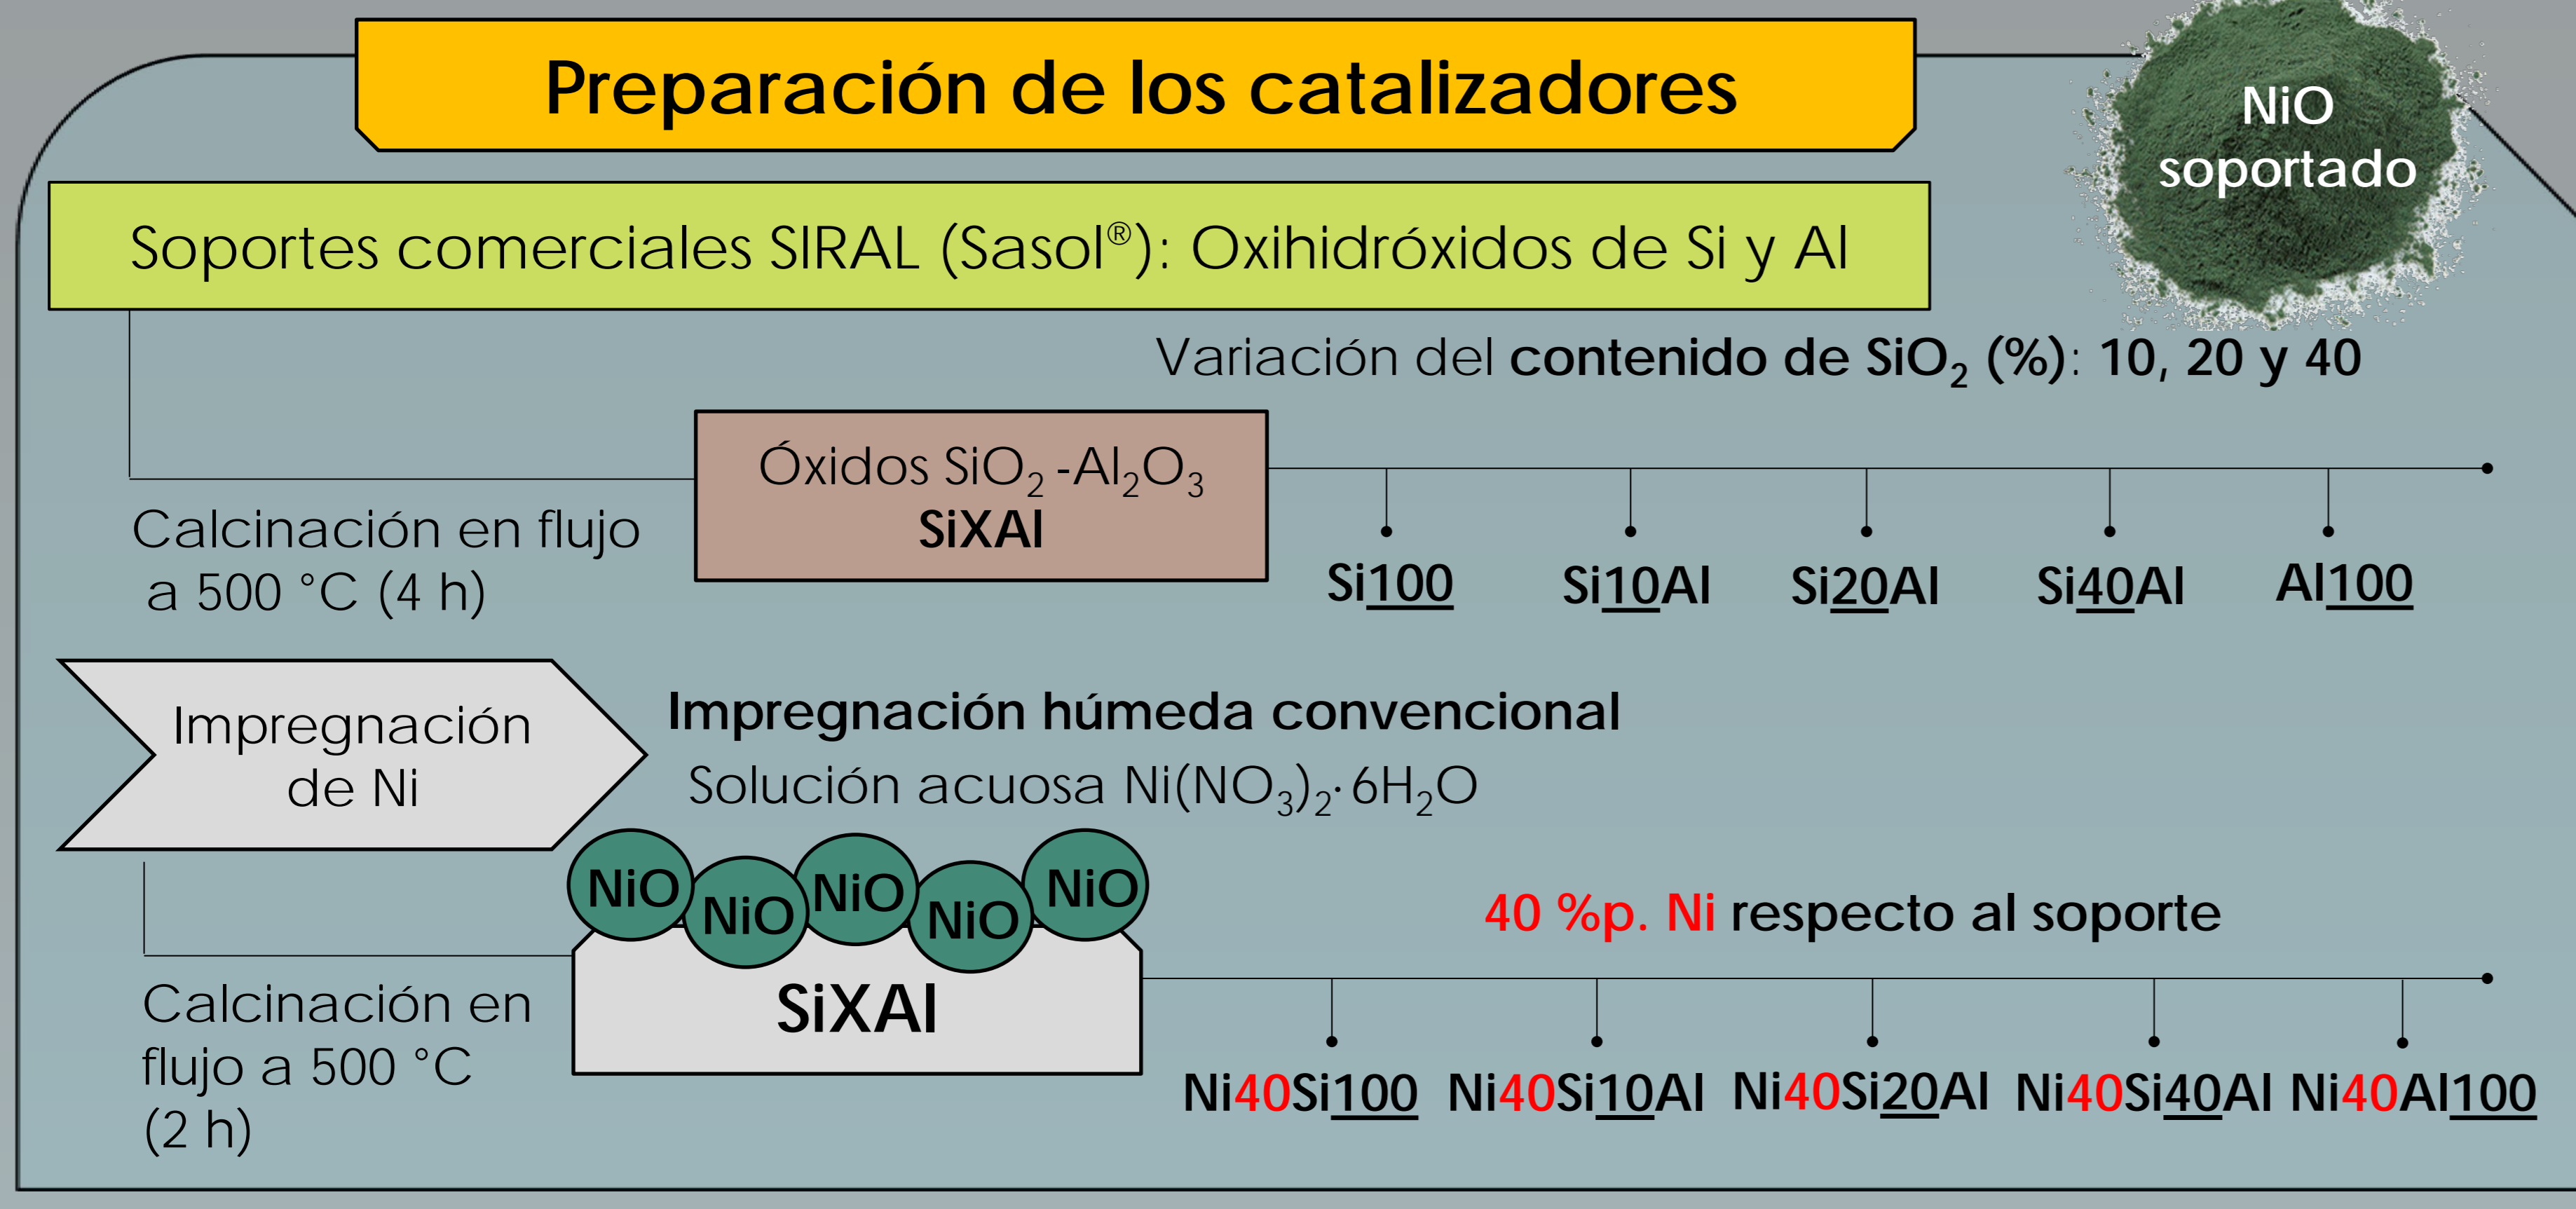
Preparación de los catalizadores

NiO soportado

Soportes comerciales SIRAL (Sasol®): Oxihidróxidos de Si y Al

Variación del **contenido de $SiO_2$ (%)**: **10, 20 y 40**

Calcinación en flujo a 500 °C (4 h)

Óxidos $SiO_2$ -$Al_2O_3$
SiXAl

Si100 Si10Al Si20Al Si40Al Al100

Impregnación de Ni

Impregnación húmeda convencional
Solución acuosa $Ni(NO_3)_2 \cdot 6H_2O$

NiO NiO NiO NiO NiO

SiXAl

40 %p. Ni respecto al soporte

Calcinación en flujo a 500 °C (2 h)

Ni40Si100 Ni40Si10Al Ni40Si20Al Ni40Si40Al Ni40Al100